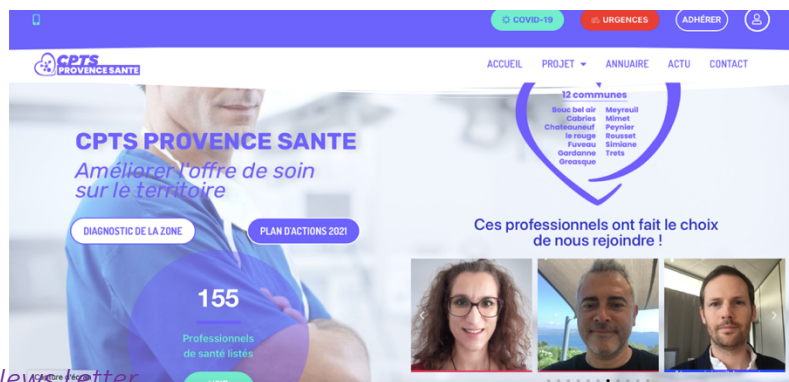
COVID-19
URGENCES
ADHÉRER

CPTS PROVENCE SANTE

ACCUEIL
PROJET
ANNUAIRE
ACTU
CONTACT

12 communes
Bouc bel air
Cabries
Chateauneuf le rouge
Fuveau
Gardanne
Greasque
Meyreuil
Mimet
Peynier
Rousset
Simiane
Trets

CPTS PROVENCE SANTE
Améliorer l'offre de soin sur le territoire

DIAGNOSTIC DE LA ZONE
PLAN D'ACTIONS 2021

Ces professionnels ont fait le choix de nous rejoindre !

155
Professionnels de santé listés

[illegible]